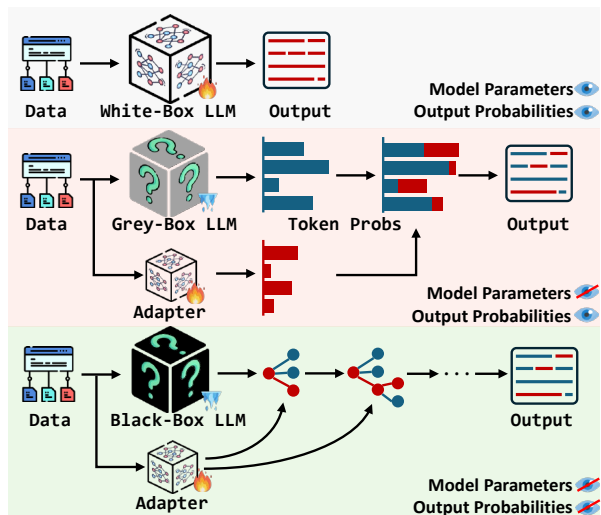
Data
White-Box LLM
Output
Model Parameters
Output Probabilities

Data
Grey-Box LLM
Token Probs
Output
Adapter
Model Parameters
Output Probabilities

Data
Black-Box LLM
Output
Adapter
Model Parameters
Output Probabilities